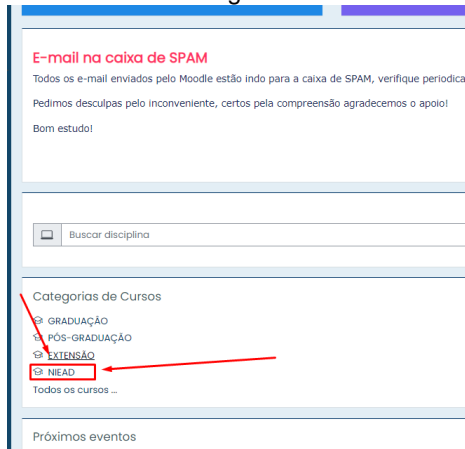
E-mail na caixa de SPAM

Todos os e-mail enviados pelo Moodle estão indo para a caixa de SPAM, verifique periodica

Pedimos desculpas pelo inconveniente, certos pela compreensão agradecemos o apoio!

Bom estudo!

Buscar disciplina

Categorias de Cursos

GRADUAÇÃO
PÓS-GRADUAÇÃO
EXTENSÃO
NIEAD
Todos os cursos ...

Próximos eventos